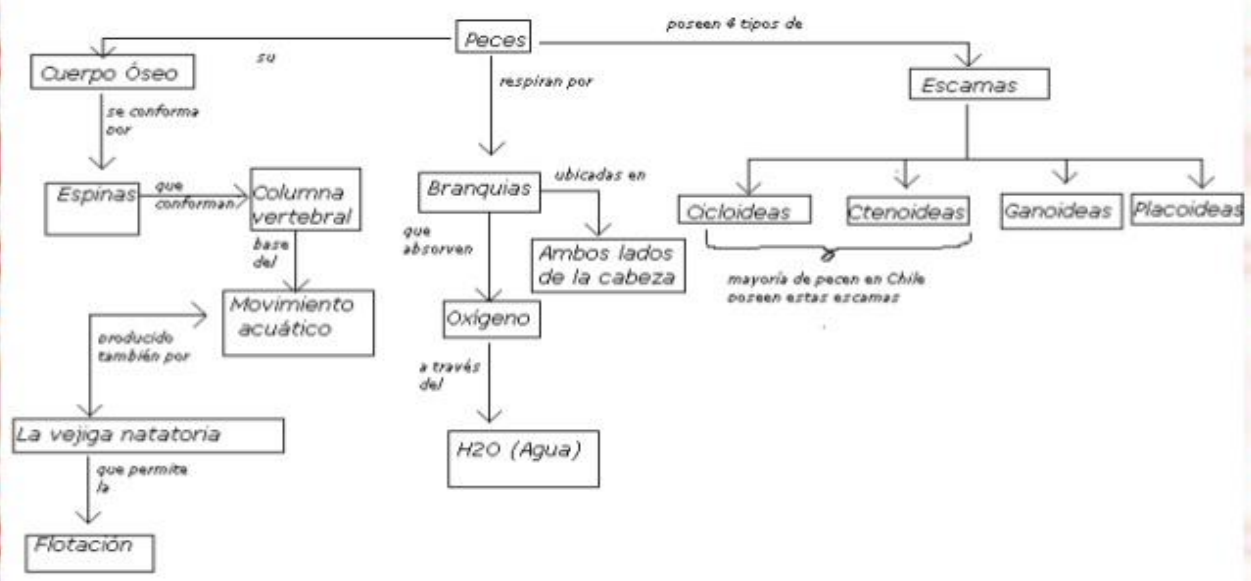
Peces

su

Cuerpo Óseo

se conforma por

Espinas

que conforman

Columna vertebral

base del

Movimiento acuático

producido también por

La vejiga natatoria

que permite la

Flotación

respiran por

Branquias

ubicadas en

Ambos lados de la cabeza

que absorven

Oxígeno

a través del

H2O (Agua)

poseen 4 tipos de

Escamas

Cicloideas

Ctenoideas

Ganoideas

Placoideas

mayoría de pecen en Chile poseen estas escamas